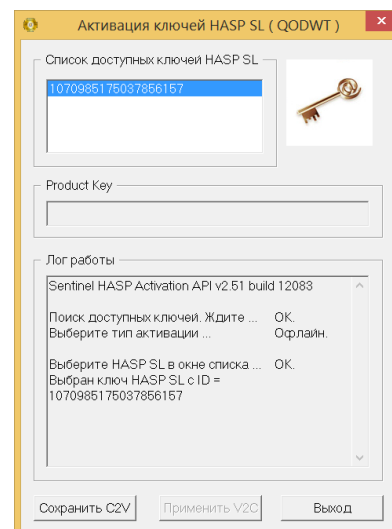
Активация ключей HASP SL ( QODWT )

Список доступных ключей HASP SL

1070985175037856157

Product Key

Лог работы

Sentinel HASP Activation API v2.51 build 12083

Поиск доступных ключей. Ждите ... OK.
Выберите тип активации ... Офлайн.

Выберите HASP SL в окне списка ... OK.
Выбран ключ HASP SL с ID = 1070985175037856157

Сохранить C2V

Применить V2C

Выход